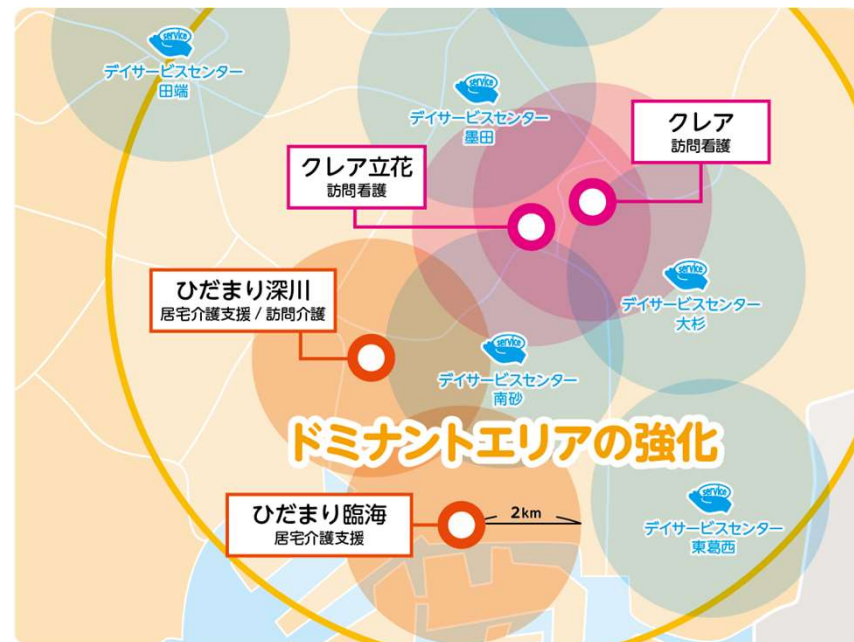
service
デイサービスセンター
田端

service
デイサービスセンター
墨田

クレア
訪問看護

クレア立花
訪問看護

service
デイサービスセンター
大杉

ひだまり深川
居宅介護支援 / 訪問介護

service
デイサービスセンター
南砂

ドミナントエリアの強化

ひだまり臨海
居宅介護支援

2km

service
デイサービスセンター
東葛西